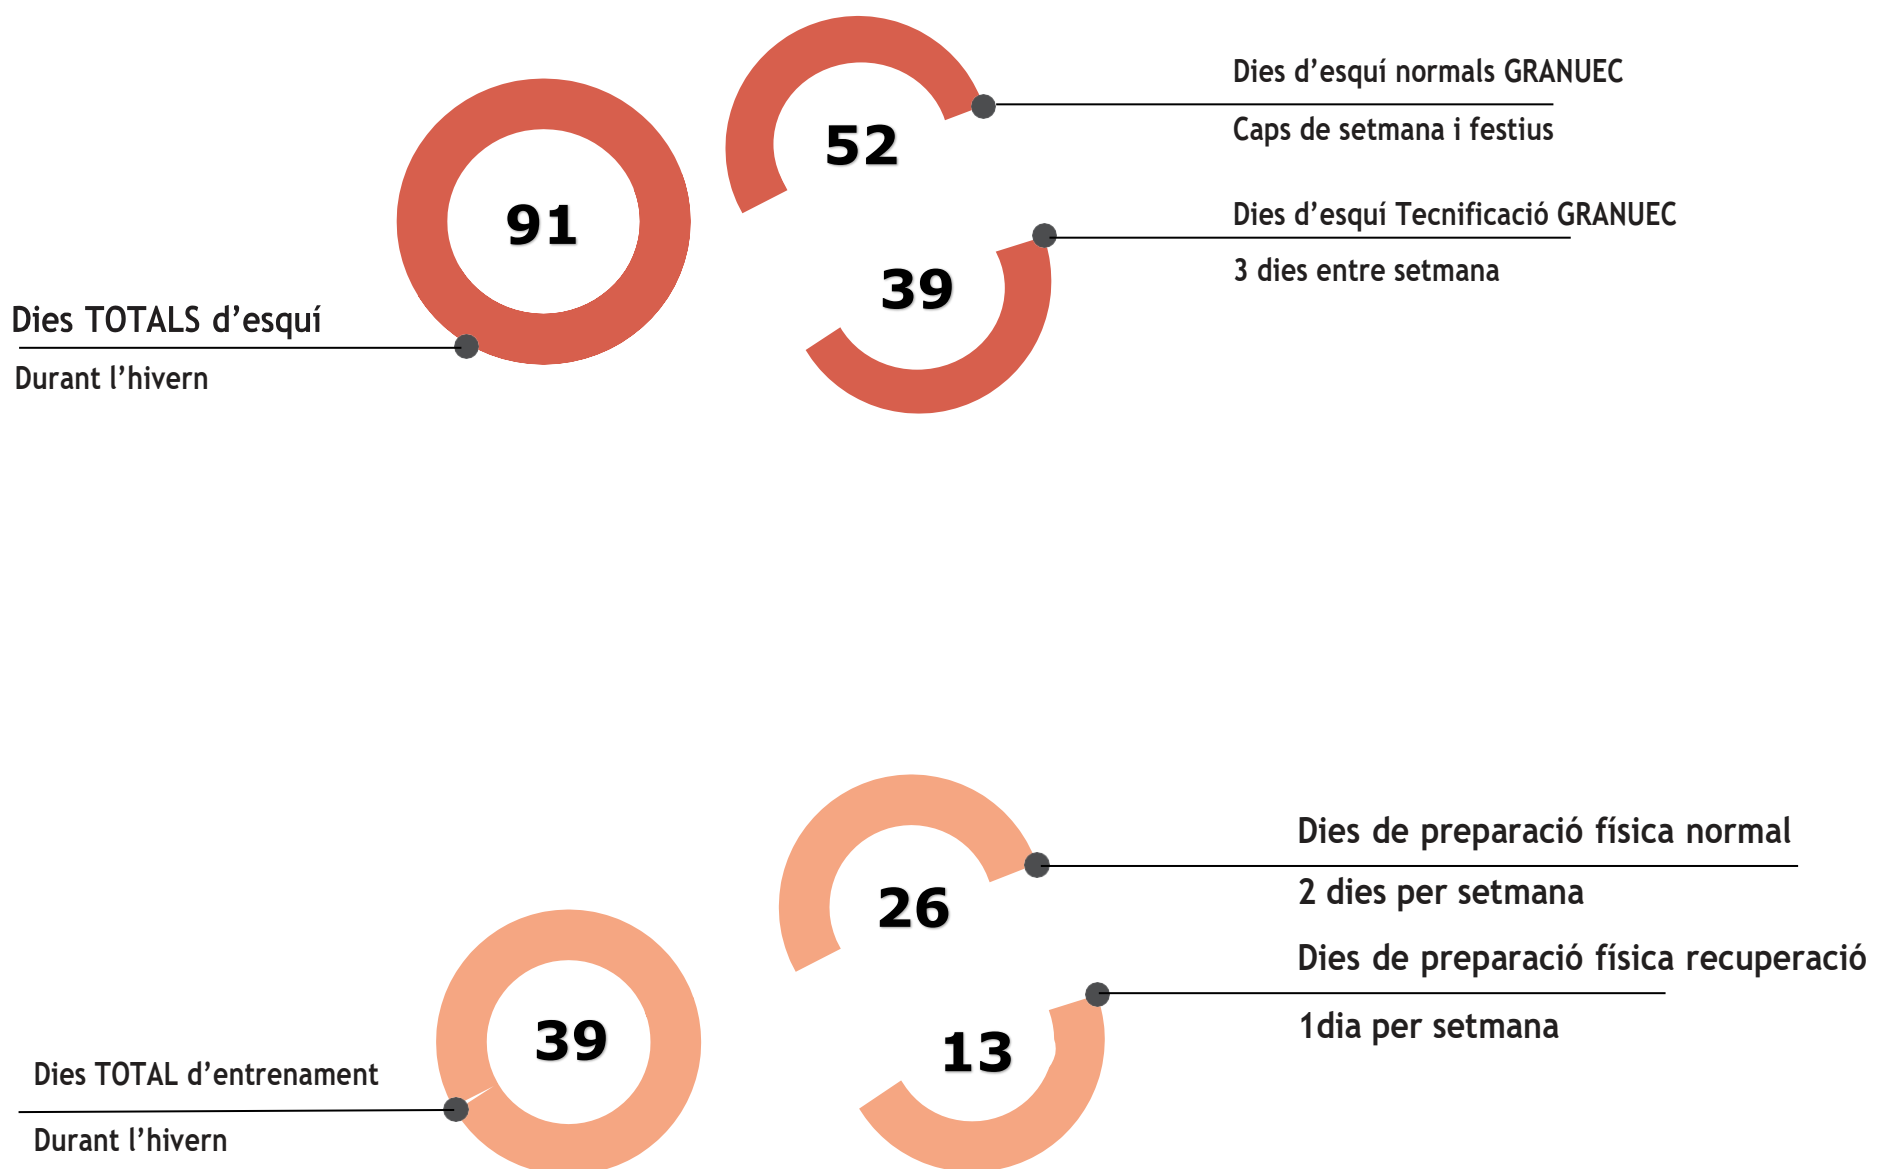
52

Dies d’esquí normals GRANUEC

Caps de setmana i festius

91

Dies d’esquí Tecnificació GRANUEC

39

3 dies entre setmana

Dies TOTALS d’esquí

Durant l’hivern

26

Dies de preparació física normal

2 dies per setmana

Dies de preparació física recuperació

39

13

1dia per setmana

Dies TOTAL d’entrenament

Durant l’hivern